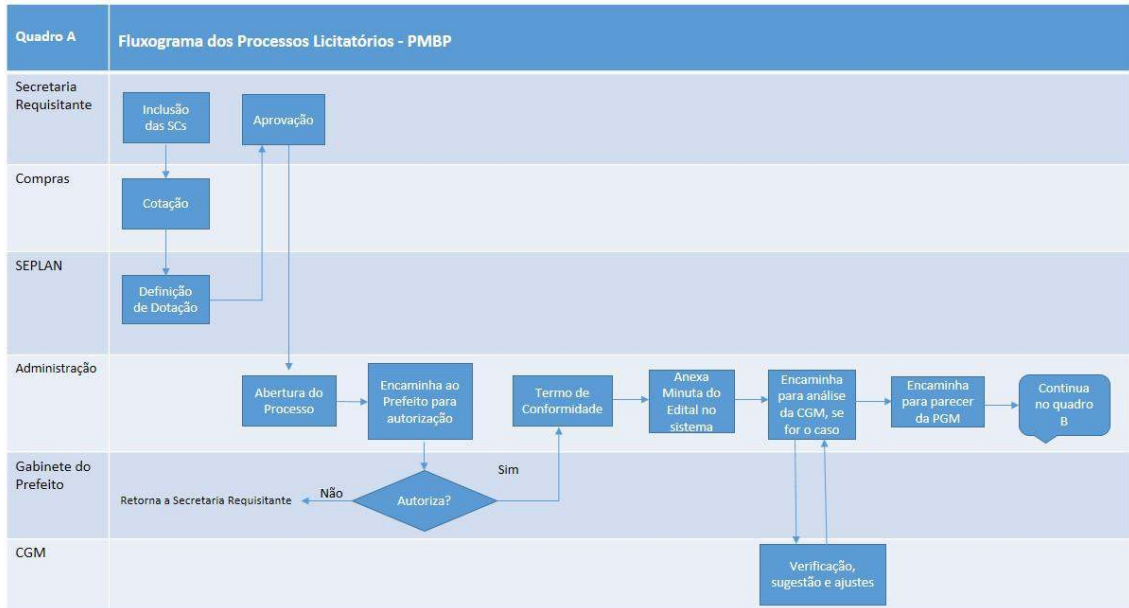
Quadro A

Fluxograma dos Processos Licitatórios - PMBP

Secretaria Requisitante

Inclusão das SCs

Aprovação

Compras

Cotação

SEPLAN

Definição de Dotação

Administração

Abertura do Processo

Encaminha ao Prefeito para autorização

Termo de Conformidade

Anexa Minuta do Edital no sistema

Encaminha para análise da CGM, se for o caso

Encaminha para parecer da PGM

Continua no quadro B

Gabinete do Prefeito

Sim

Não

Retorna a Secretaria Requisitante

Autoriza?

CGM

Verificação, sugestão e ajustes